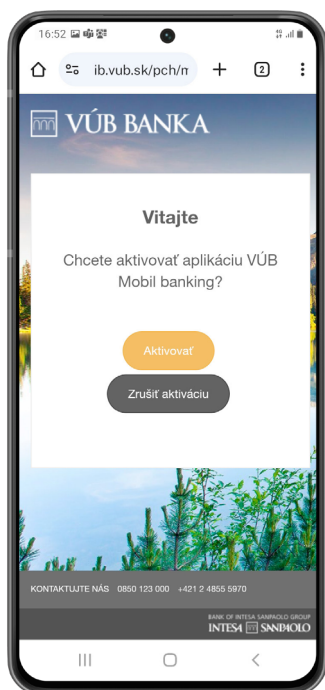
16:52

ib.vub.sk/pch/m

2

VÚB BANKA

Vitajte

Chcete aktivovať aplikáciu VÚB Mobil banking?

Aktivovať

Zrušiť aktiváciu

KONTAKTUJTE NÁS 0850 123 000 +421 2 4855 5970

BANK OF INTESA SANPAOLO GROUP
INTESA SANPAOLO